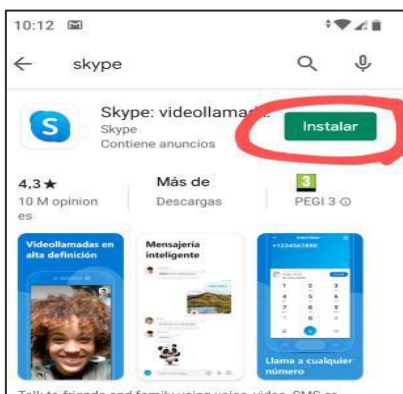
10:12

skype

Skype: videollamad

Skype

Contiene anuncios

Instalar

4,3 ★

10 M opiniones

Más de

Descargas

3

PEGI 3

Videollamadas en alta definición

Mensajería inteligente

Llama a cualquier número

Talk to friends and family using voice, video, SMS or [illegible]